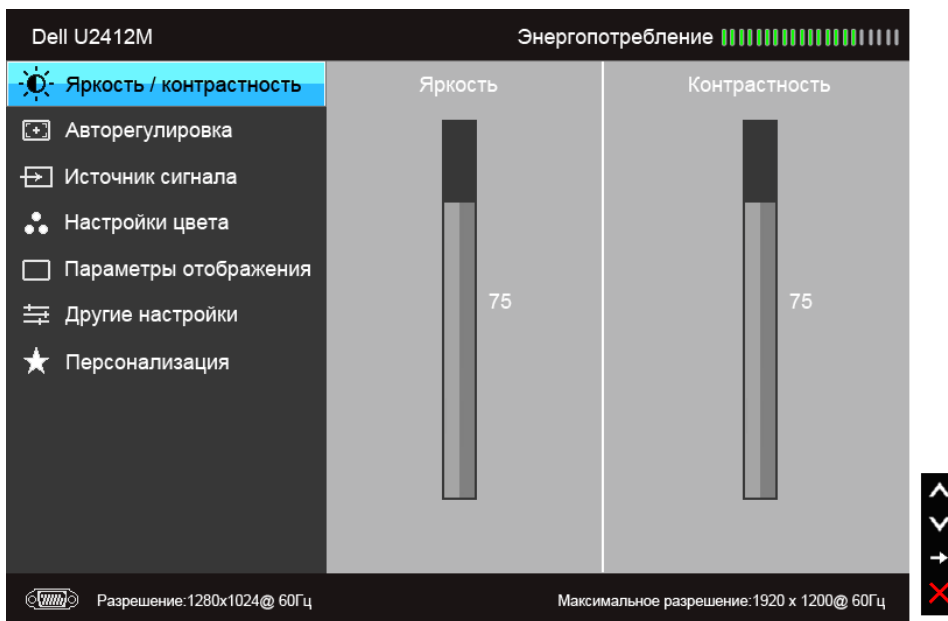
Dell U2412M

Энергопотребление

Яркость / контрастность

Авторегулировка

Источник сигнала

Настройки цвета

Параметры отображения

Другие настройки

Персонализация

Яркость

75

Контрастность

75

Разрешение:1280x1024@ 60Гц

Максимальное разрешение:1920 x 1200@ 60Гц